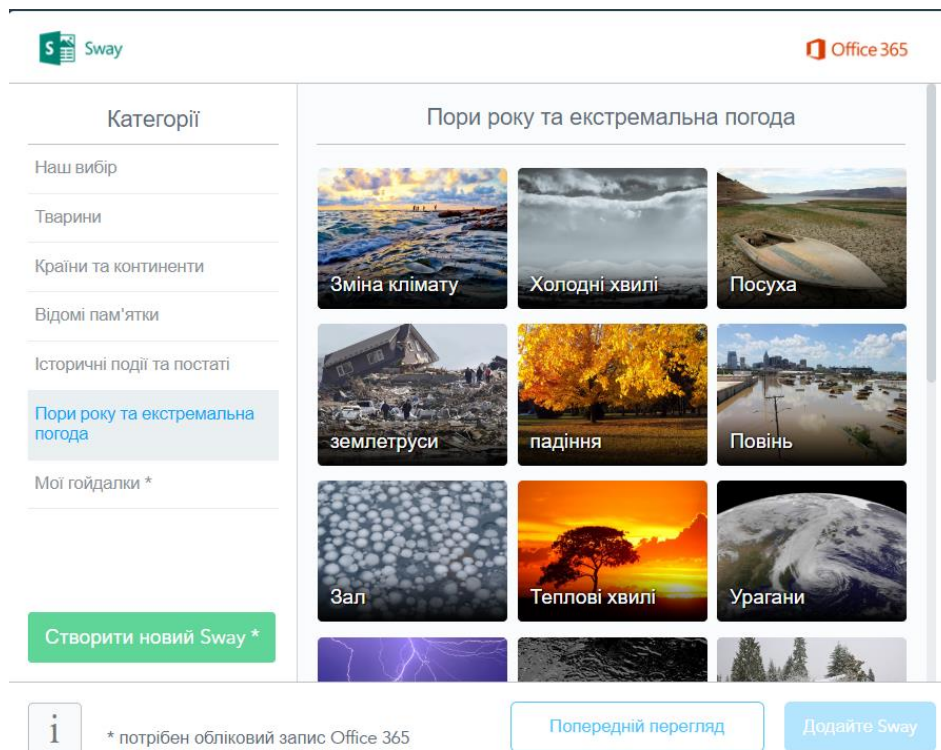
Sway

Office 365

Категорії

Наш вибір

Тварини

Країни та континенти

Відомі пам'ятки

Історичні події та постаті

Пори року та екстремальна погода

Мої гойдалки *

Створити новий Sway *

Пори року та екстремальна погода

Зміна клімату

Холодні хвилі

Посуха

землетруси

падіння

Повінь

Зал

Теплові хвилі

Урагани

i

* потрібен обліковий запис Office 365

Попередній перегляд

Додайте Sway